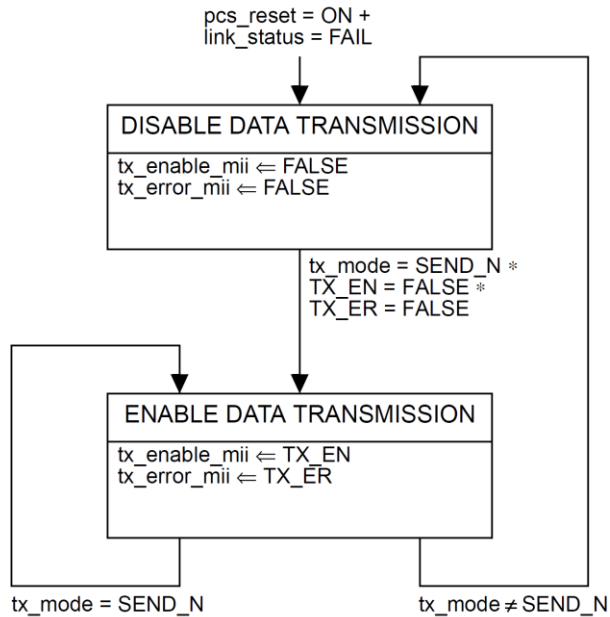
pcs_reset = ON +
link_status = FAIL

DISABLE DATA TRANSMISSION

tx_enable_mii $\Leftarrow$ FALSE
tx_error_mii $\Leftarrow$ FALSE

tx_mode = SEND_N $*$
TX_EN = FALSE $*$
TX_ER = FALSE

ENABLE DATA TRANSMISSION

tx_enable_mii $\Leftarrow$ TX_EN
tx_error_mii $\Leftarrow$ TX_ER

tx_mode = SEND_N

tx_mode $\neq$ SEND_N